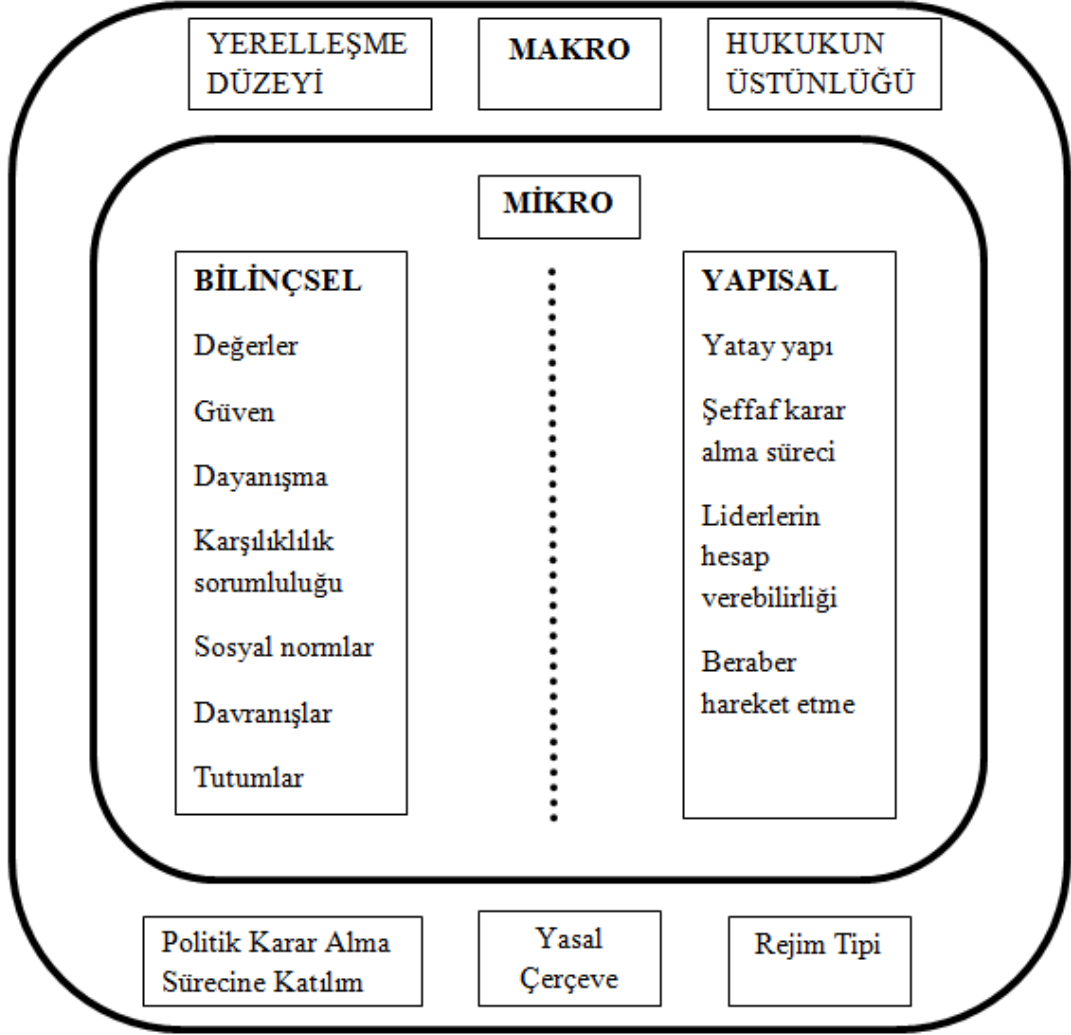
YERELLEŞME DÜZEYİ

MAKRO

HUKUKUN ÜSTÜNLÜĞÜ

MİKRO

BİLİNÇSEL

Değerler

Güven

Dayanışma

Karşılıklılık sorumluluğu

Sosyal normlar

Davranışlar

Tutumlar

YAPISAL

Yatay yapı

Şeffaf karar alma süreci

Liderlerin hesap verebilirliği

Beraber hareket etme

Politik Karar Alma Sürecine Katılım

Yasal Çerçeve

Rejim Tipi